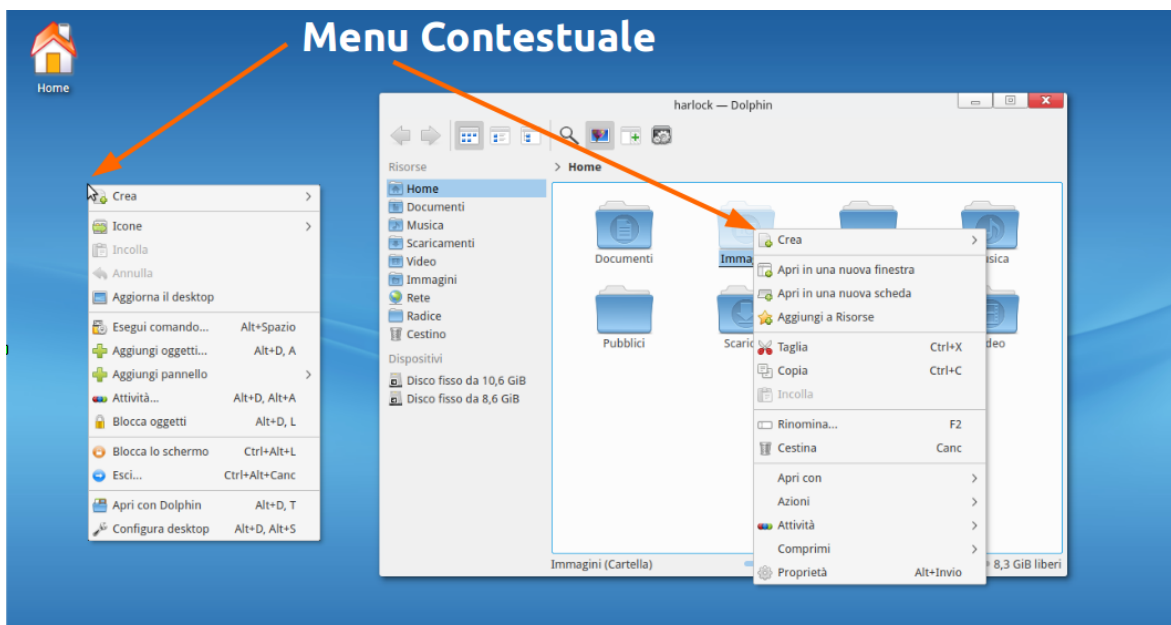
Menu Contestuale

Home

Crea
Icone
Incolla
Annulla
Aggiorna il desktop
Esegui comando... Alt+Spazio
Aggiungi oggetti... Alt+D, A
Aggiungi pannello
Attività... Alt+D, Alt+A
Blocca oggetti Alt+D, L
Blocca lo schermo Ctrl+Alt+L
Esci... Ctrl+Alt+Canc
Apri con Dolphin Alt+D, T
Configura desktop Alt+D, Alt+S

harlock — Dolphin

Risorse
Home
Documenti
Musica
Scaricamenti
Video
Immagini
Rete
Radice
Cestino
Dispositivi
Disco fisso da 10,6 GiB
Disco fisso da 8,6 GiB

> Home

Documenti
Imma
usica
Pubblici
Scaric
deo

Immagini (Cartella)
8,3 GiB liberi

Crea
Apri in una nuova finestra
Apri in una nuova scheda
Aggiungi a Risorse
Taglia Ctrl+X
Copia Ctrl+C
Incolla
Rinomina... F2
Cestina Canc
Apri con
Azioni
Attività
Comprimi
Proprietà Alt+Invio